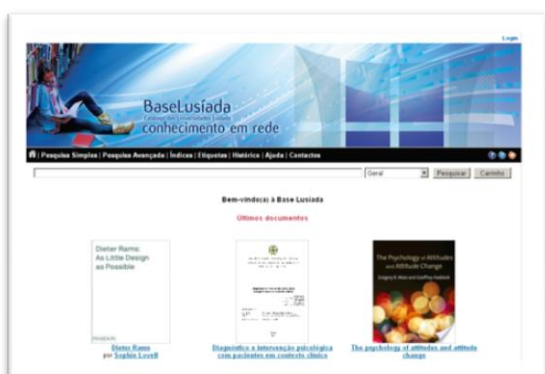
Login

BaseLusíada
Catálogo das Universidades Lusíada
conhecimento em rede

Pesquisa Simples | Pesquisa Avançada | Índices | Etiquetas | Histórico | Ajuda | Contactos

Geral
Pesquisar
Carrinho

Bem-vindo(a) à Base Lusíada

Últimos documentos

Dieter Rams: As Little Design as Possible

PHAIDON

Dieter Rams
por Sophie Lovell

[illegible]

Diagnóstico e intervenção psicológica com pacientes em contexto clínico

The Psychology of Attitudes and Attitude Change

Gregory R. Maio and Geoffrey Haddock

The psychology of attitudes and attitude change